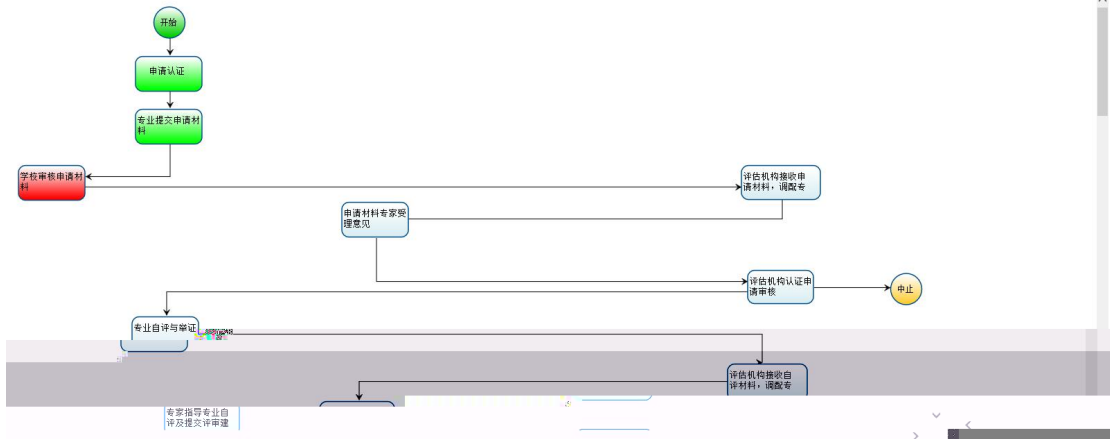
开始

申请认证

专业提交申请材料

学校审核申请材料

评估机构接收申请材料，调配专

申请材料专家受理意见

评估机构认证申请审核

中止

专业自评与举证

评估机构接收自评材料，调配专

专家指导专业自评及提交评审建